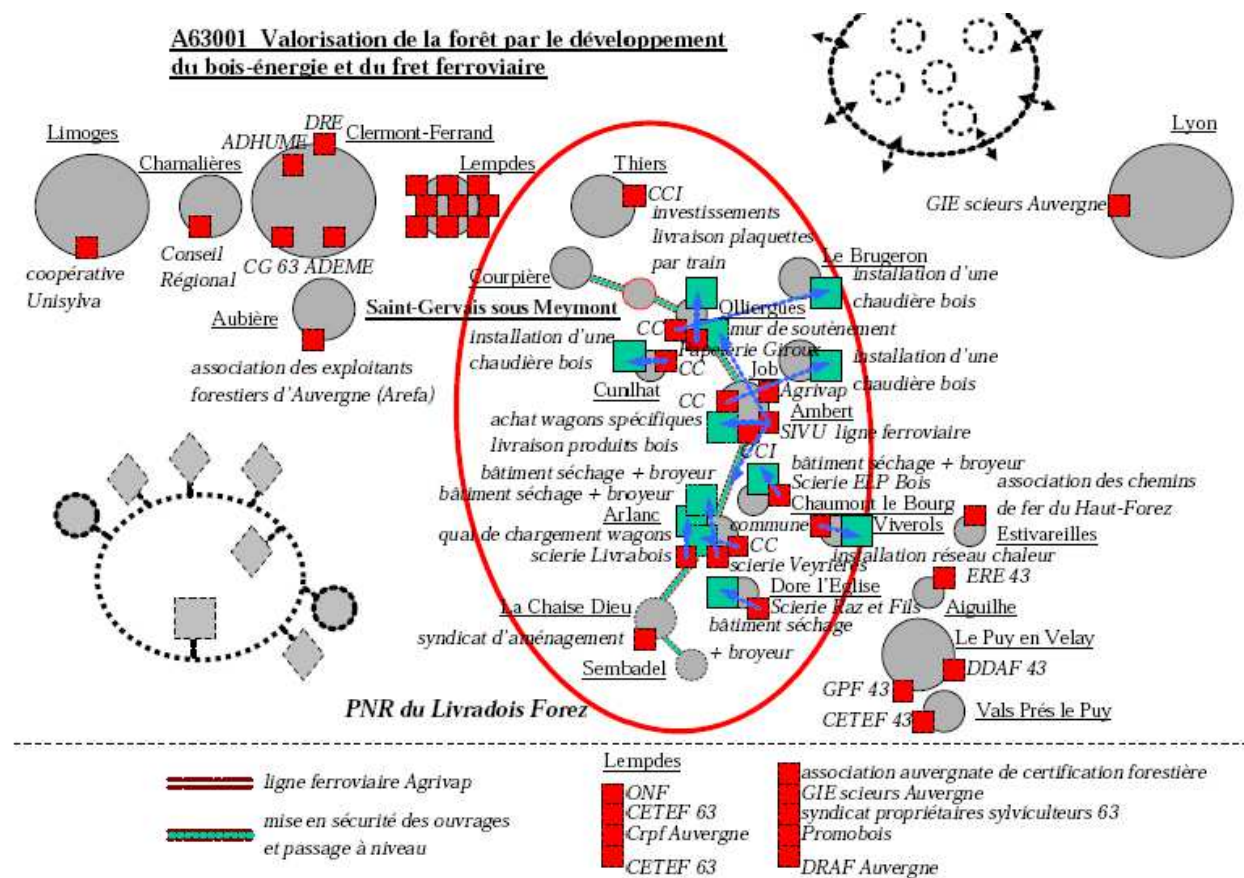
A63001 Valorisation de la forêt par le développement du bois-énergie et du fret ferroviaire

Limoges
coopérative Unisylva

Chamalières
Conseil Régional

DRE
ADHUME
Clermont-Ferrand
CG 63 ADEME

Lempdes

Aubière
association des exploitants forestiers d'Auvergne (Arefa)

Thiers
CCI
investissements
livraison plaquettes par train

Courpière

Saint-Gervais sous Meymont
installation d'une chaudière bois

Le Brugeron
installation d'une chaudière bois

CC
Olliergues
mur de soutènement
Papeterie Giroux
CC

installation d'une chaudière bois

Cunlhat
Job
Agrivap
CC
Ambert
SIVU ligne ferroviaire
achat wagons spécifiques
livraison produits bois

CCI
bâtiment séchage + broyeur
Scierie ELP Bois
bâtiment séchage + broyeur
bâtiment séchage + broyeur
Chaumont le Bourg

association des chemins de fer du Haut-Forez

Arlanc
quai de chargement wagons
scierie Livrabois
commune
Viverols
CC
scierie Veyrières
installation réseau chaleur
Estivareilles

ERE 43

Dore l'Eglise
Scierie Raz et Fils
bâtiment séchage + broyeur

Aiguilhe

La Chaise Dieu
syndicat d'aménagement

Le Puy en Velay
DDAF 43

Sembadel

GPF 43
CETEF 43
Vals Prés le Puy

PNR du Livradois Forez

Lyon
GIE scieurs Auvergne

ligne ferroviaire Agrivap
mise en sécurité des ouvrages et passage à niveau

Lempdes
ONF
CETEF 63
Crpf Auvergne
CETEF 63

association auvergnate de certification forestière
GIE scieurs Auvergne
syndicat propriétaires sylviculteurs 63
Promobois
DRAF Auvergne